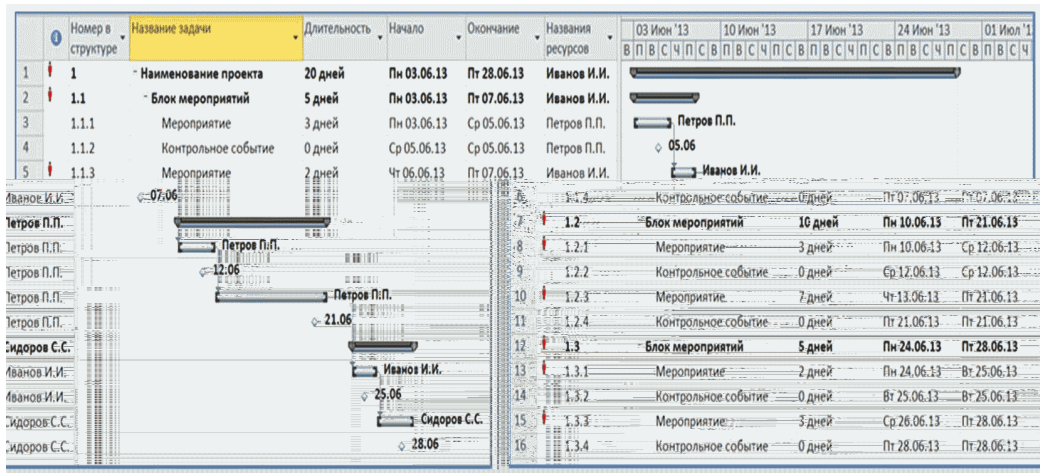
|  | Номер в структуре | Название задачи | Длительность | Начало | Окончание | Названия ресурсов |
|---|---|---|---|---|---|---|
| 1 | 1 | Наименование проекта | 20 дней | Пн 03.06.13 | Пт 28.06.13 | Иванов И.И. |
| 2 | 1.1 | Блок мероприятий | 5 дней | Пн 03.06.13 | Пт 07.06.13 | Иванов И.И. |
| 3 | 1.1.1 | Мероприятие | 3 дней | Пн 03.06.13 | Ср 05.06.13 | Петров П.П. |
| 4 | 1.1.2 | Контрольное событие | 0 дней | Ср 05.06.13 | Ср 05.06.13 | Петров П.П. |
| 5 | 1.1.3 | Мероприятие | 2 дней | Чт 06.06.13 | Пт 07.06.13 | Иванов И.И. |

03 Июн '13 10 Июн '13 17 Июн '13 24 Июн '13 01 Июл '1
В П В С Ч П С В П В С Ч П С В П В С Ч П С В П В С Ч П С В П В С Ч

Петров П.П.
05.06
Иванов И.И.

Иванов И.И.
07.06
Петров П.П.
Петров П.П.
Петров П.П.
Петров П.П.
12.06
Петров П.П.
Петров П.П.
Петров П.П.
21.06
Сидоров С.С.
Иванов И.И.
Иванов И.И.
Иванов И.И.
25.06
Сидоров С.С.
Сидоров С.С.
Сидоров С.С.
28.06

| 6 | 1.1.4 | Контрольное событие | 0 дней | Пт 07.06.13 | Пт 07.06.13 |
|---|---|---|---|---|---|
| 7 | 1.2 | Блок мероприятий | 10 дней | Пн 10.06.13 | Пт 21.06.13 |
| 8 | 1.2.1 | Мероприятие | 3 дней | Пн 10.06.13 | Ср 12.06.13 |
| 9 | 1.2.2 | Контрольное событие | 0 дней | Ср 12.06.13 | Ср 12.06.13 |
| 10 | 1.2.3 | Мероприятие | 7 дней | Чт 13.06.13 | Пт 21.06.13 |
| 11 | 1.2.4 | Контрольное событие | 0 дней | Пт 21.06.13 | Пт 21.06.13 |
| 12 | 1.3 | Блок мероприятий | 5 дней | Пн 24.06.13 | Пт 28.06.13 |
| 13 | 1.3.1 | Мероприятие | 2 дней | Пн 24.06.13 | Вт 25.06.13 |
| 14 | 1.3.2 | Контрольное событие | 0 дней | Вт 25.06.13 | Вт 25.06.13 |
| 15 | 1.3.3 | Мероприятие | 3 дней | Ср 26.06.13 | Пт 28.06.13 |
| 16 | 1.3.4 | Контрольное событие | 0 дней | Пт 28.06.13 | Пт 28.06.13 |